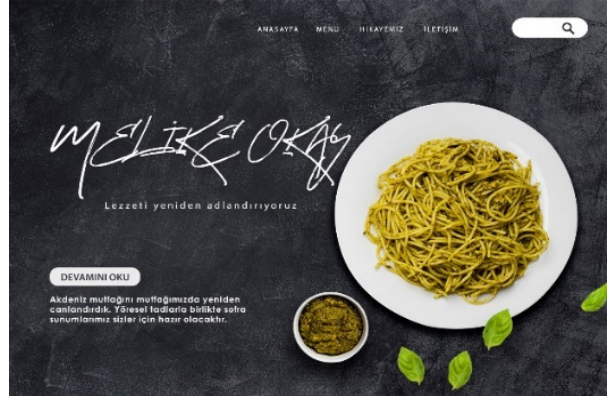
ANASAYFA MENÜ HİKAYEMİZ İLETİŞİM

MELİKE OKAY

Lezzeti yeniden adlandırıyoruz

DEVAMINI OKU

Akdeniz mutfağını mutfağımızda yeniden canlandırdık. Yöresel tadlarla birlikte sofra sunumlarımız sizler için hazır olacaktır.